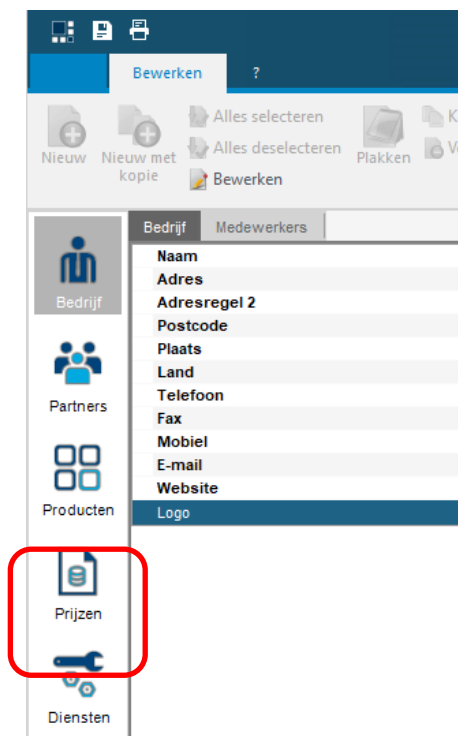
Bewerken
?
Nieuw
Nieuw met kopie
Alles selecteren
Alles deselecteren
Bewerken
Plakken
K
V
Bedrijf
Partners
Producten
Prijzen
Diensten
Bedrijf
Medewerkers
Naam
Adres
Adresregel 2
Postcode
Plaats
Land
Telefoon
Fax
Mobiel
E-mail
Website
Logo